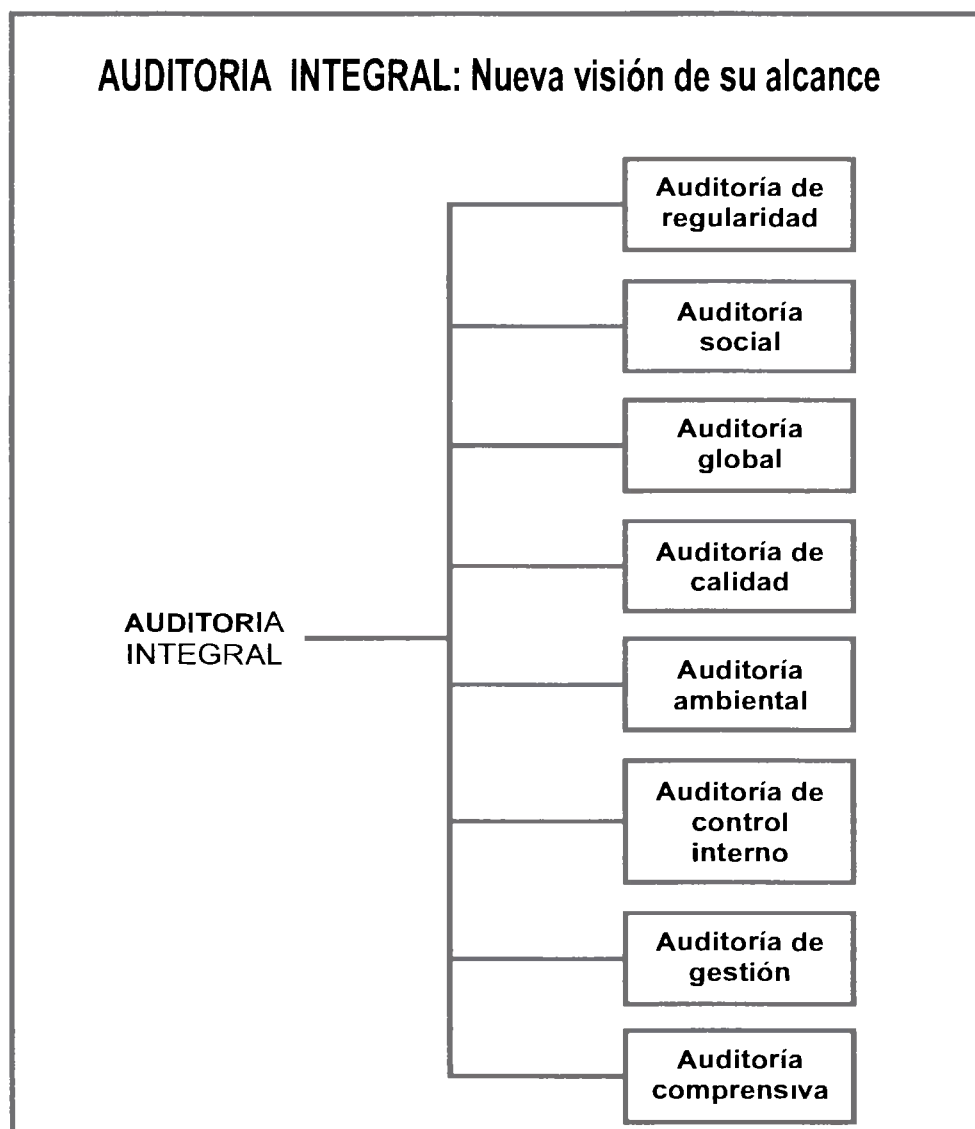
AUDITORIA INTEGRAL: Nueva visión de su alcance

AUDITORIA INTEGRAL

Auditoría de regularidad

Auditoría social

Auditoría global

Auditoría de calidad

Auditoría ambiental

Auditoría de control interno

Auditoría de gestión

Auditoría comprensiva